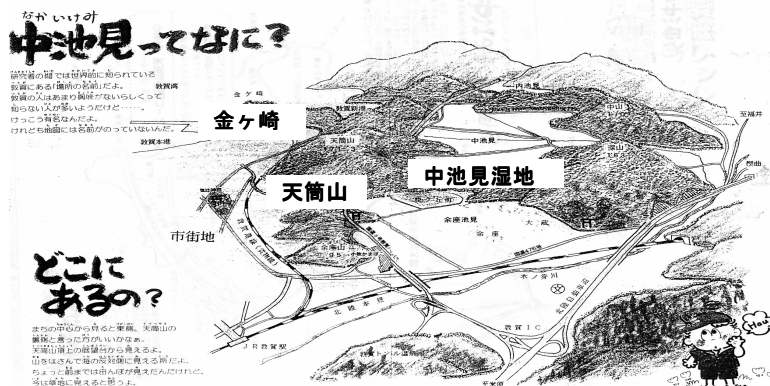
なかいけみ
中池見ってなに？

研究者の間では世界的に知られている敦賀にある「湿原の名前」だよ。
敦賀の人はあまり関係でないらしくて知らない人が多いようだけど……
けっこう有名なんだよ。
けれども地図には名前がのっていないんだ。

金ヶ崎
天筒山
中池見湿地
市街地

敦賀湾
金ヶ崎
敦賀新港
内池見
中池見
中山
深山
天筒山
余座池見
余座
大蔵
敦賀本港
木ノ芽川
北陸自動車道
北陸本線
敦賀IC
JR敦賀駅
五幡井
樫曲

どこにあるの？

まちの中心から見ると東側。天筒山の裏側と言った方がいいかなあ。
天筒山頂上の展望台から見えるよ。
山ぎはさんで海の反対側に見える所だよ。
ちょっと前までは田んぼが見えたんだけど、今は草地に見えると思うよ。

Hau